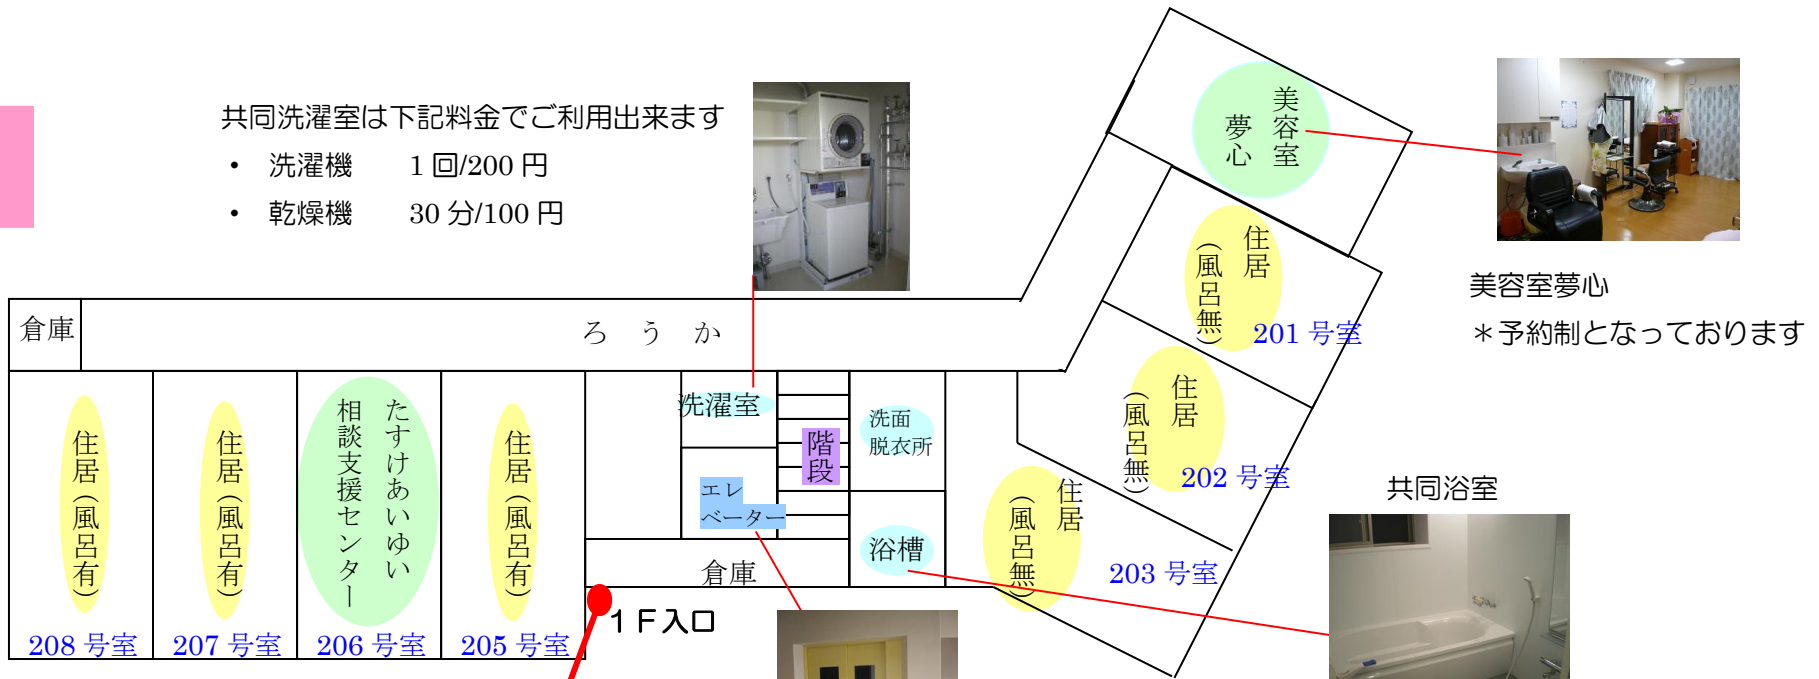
共同洗濯室は下記料金でご利用出来ます

• 洗濯機 1回/200円

• 乾燥機 30分/100円

美容室夢心

住居（風呂無） 201号室

美容室夢心

＊予約制となっております

倉庫

ろ う か

住居（風呂有） 208号室

住居（風呂有） 207号室

たすけあいゆい相談支援センター 206号室

住居（風呂有） 205号室

洗濯室

階段

洗面脱衣所

エレベーター

浴槽

倉庫

1F入口

住居（風呂無） 202号室

住居（風呂無） 203号室

共同浴室